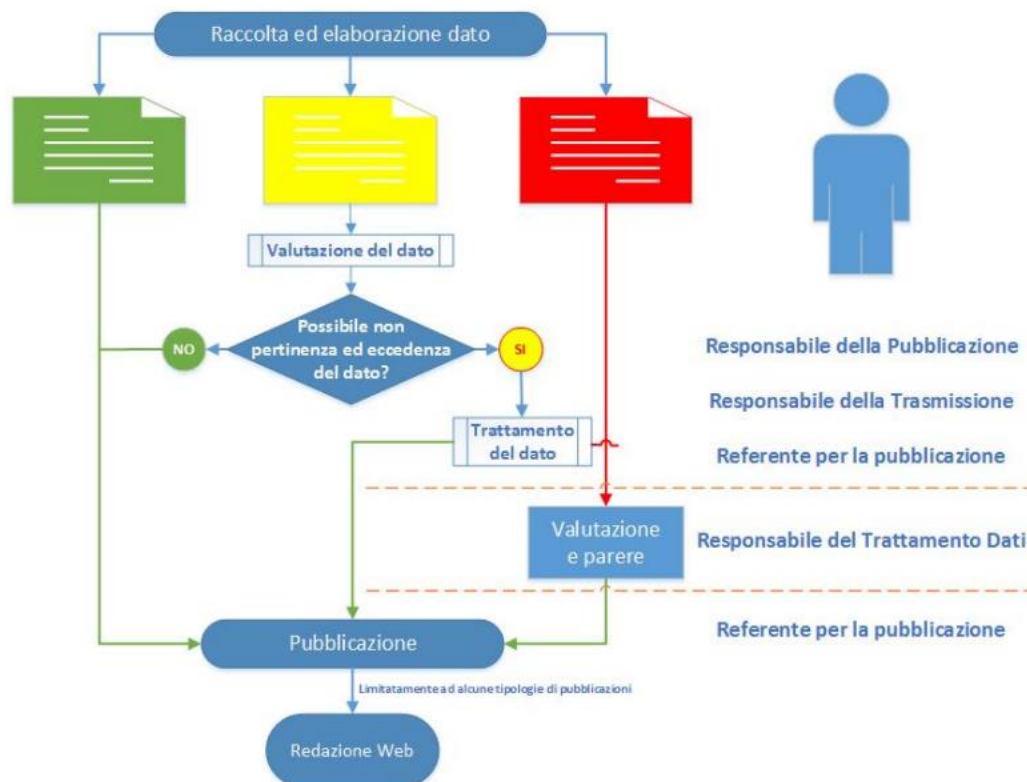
Raccolta ed elaborazione dato

Valutazione del dato

Possibile non pertinenza ed eccedenza del dato?

NO

SI

Trattamento del dato

Valutazione e parere

Pubblicazione

Limitatamente ad alcune tipologie di pubblicazioni

Redazione Web

Responsabile della Pubblicazione

Responsabile della Trasmissione

Referente per la pubblicazione

Responsabile del Trattamento Dati

Referente per la pubblicazione